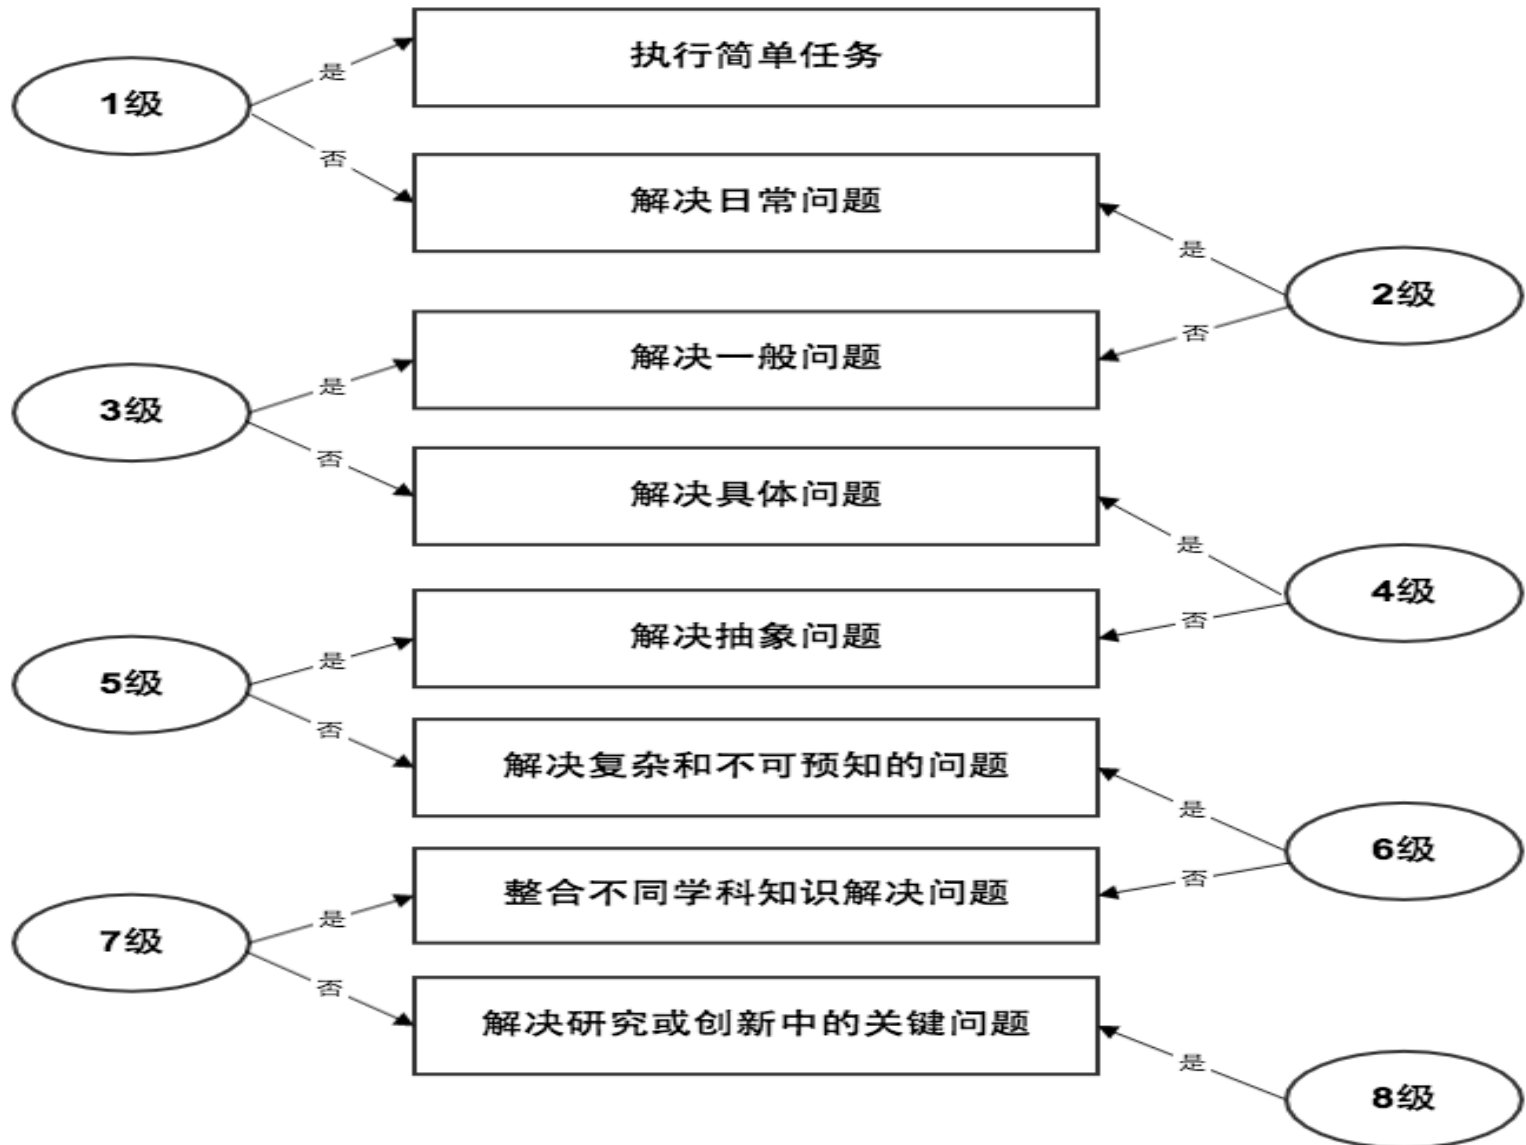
1级
是
否
执行简单任务
解决日常问题
是
否
2级
解决一般问题
3级
是
否
解决具体问题
是
否
4级
解决抽象问题
5级
是
否
解决复杂和不可预知的问题
是
否
6级
整合不同学科知识解决问题
7级
是
否
解决研究或创新中的关键问题
是
8级